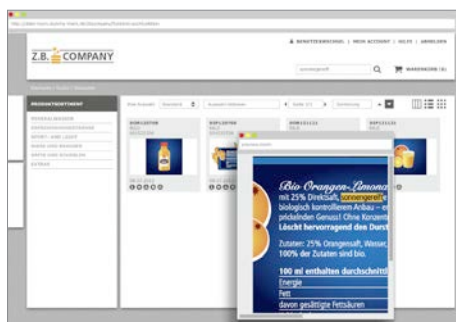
Z.B. COMPANY

BENUTZERKONTO | MEIN ACCOUNT | HILFE | ABMELDEN

sonnengereift

WARENKORB (4)

PRODUKTSORTIMENT

Bio Orangen-Limonade

mit 25% Direktsaft sonnengereift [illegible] biologisch kontrolliertem Anbau – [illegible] prickelnden Genuss! Ohne Konzent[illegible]

Löscht hervorragend den Durst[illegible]

Zutaten: 25% Orangensaft, Wasser, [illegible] 100% der Zutaten sind bio.

100 ml enthalten durchschnittl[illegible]

Energie

Fett

davon gesättigte Fettsäuren